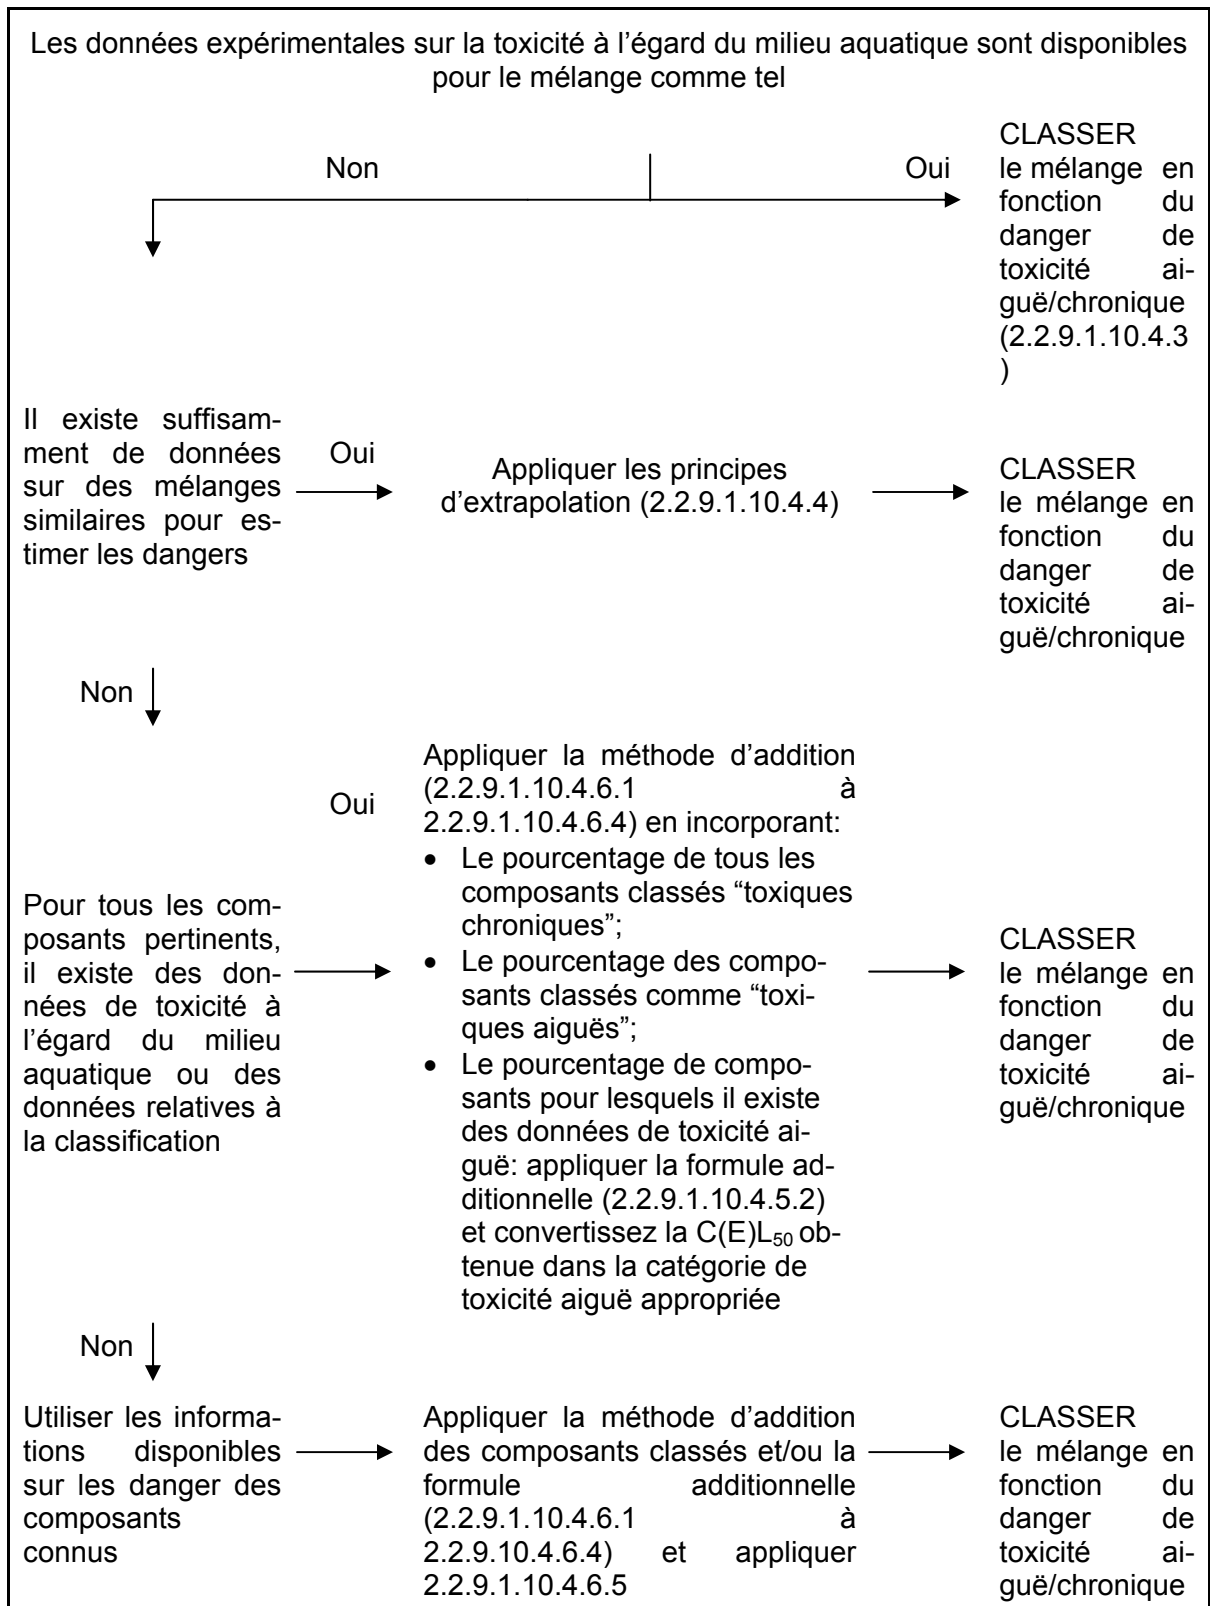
Les données expérimentales sur la toxicité à l'égard du milieu aquatique sont disponibles pour le mélange comme tel

Non

Oui

CLASSER le mélange en fonction du danger de toxicité aiguë/chronique (2.2.9.1.10.4.3 )

Il existe suffisamment de données sur des mélanges similaires pour estimer les dangers

Oui

Appliquer les principes d'extrapolation (2.2.9.1.10.4.4)

CLASSER le mélange en fonction du danger de toxicité aiguë/chronique

Non

Pour tous les composants pertinents, il existe des données de toxicité à l'égard du milieu aquatique ou des données relatives à la classification

Oui

Appliquer la méthode d'addition (2.2.9.1.10.4.6.1 à 2.2.9.1.10.4.6.4) en incorporant:
• Le pourcentage de tous les composants classés "toxiques chroniques";
• Le pourcentage des composants classés comme "toxiques aiguës";
• Le pourcentage de composants pour lesquels il existe des données de toxicité aiguë: appliquer la formule additionnelle (2.2.9.1.10.4.5.2) et convertissez la C(E)$L_{50}$ obtenue dans la catégorie de toxicité aiguë appropriée

CLASSER le mélange en fonction du danger de toxicité aiguë/chronique

Non

Utiliser les informations disponibles sur les danger des composants connus

Appliquer la méthode d'addition des composants classés et/ou la formule additionnelle (2.2.9.1.10.4.6.1 à 2.2.9.10.4.6.4) et appliquer 2.2.9.1.10.4.6.5

CLASSER le mélange en fonction du danger de toxicité aiguë/chronique